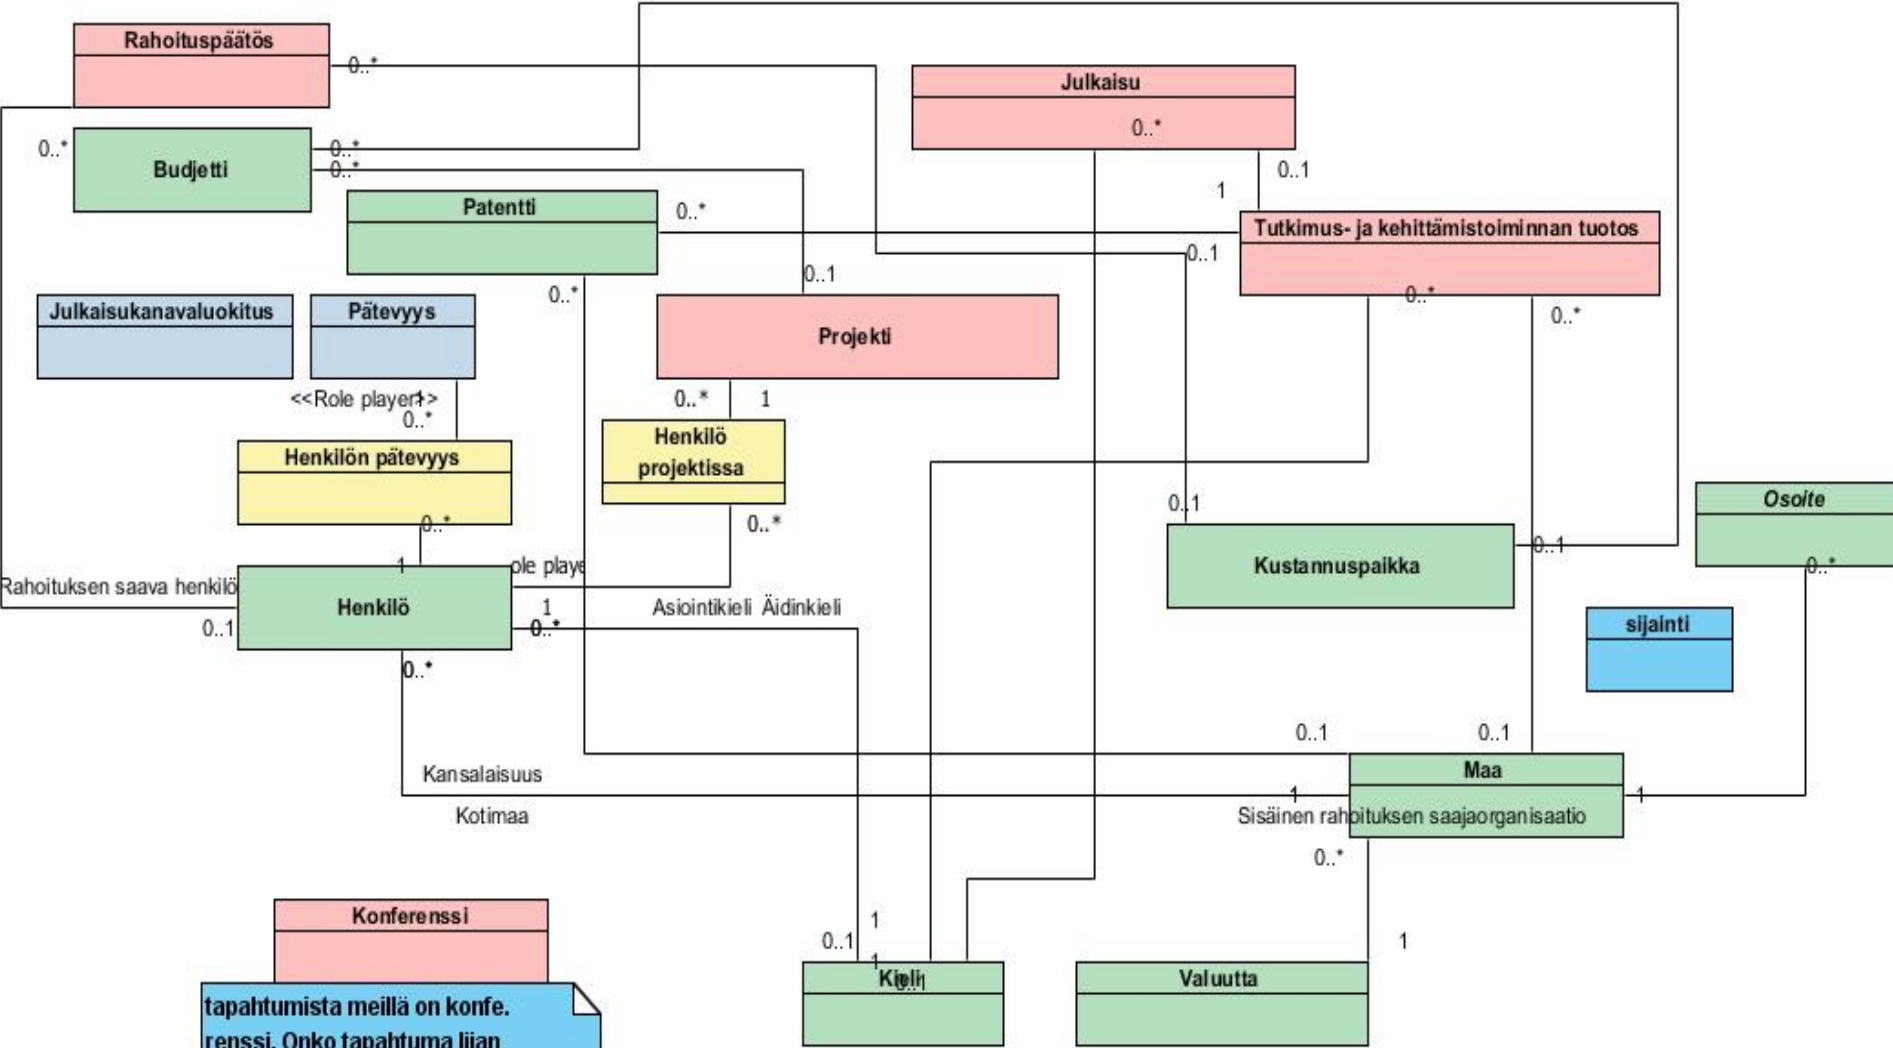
Rahoituspäätös

0..*

Julkaisu

0..*

0..*

Budjetti

0..*

0..*

1

0..1

Patentti

0..*

Tutkimus- ja kehittämistoiminnan tuotos

0..1

0..1

0..*

0..*

0..*

Julkaisukanavaluokitus

Pätevyys

Projekti

<<Role player>>

0..*

0..*

1

Henkilön pätevyys

Henkilö projektissa

0..1

Osoite

0..*

0..*

0..1

1

ole playe

Rahoituksen saava henkilö

Henkilö

Kustannuspaikka

0..*

1

Asiointikieli

Äidinkieli

0..1

0..*

sijainti

0..*

0..1

0..1

Kansalaisuus

Maa

1

1

Kotimaa

Sisäinen rahoituksen saajaorganisaatio

0..*

Konferenssi

1

0..1

1

1

Kieli

Valuutta

tapahtumista meillä on konferenssi. Onko tapahtuma liian